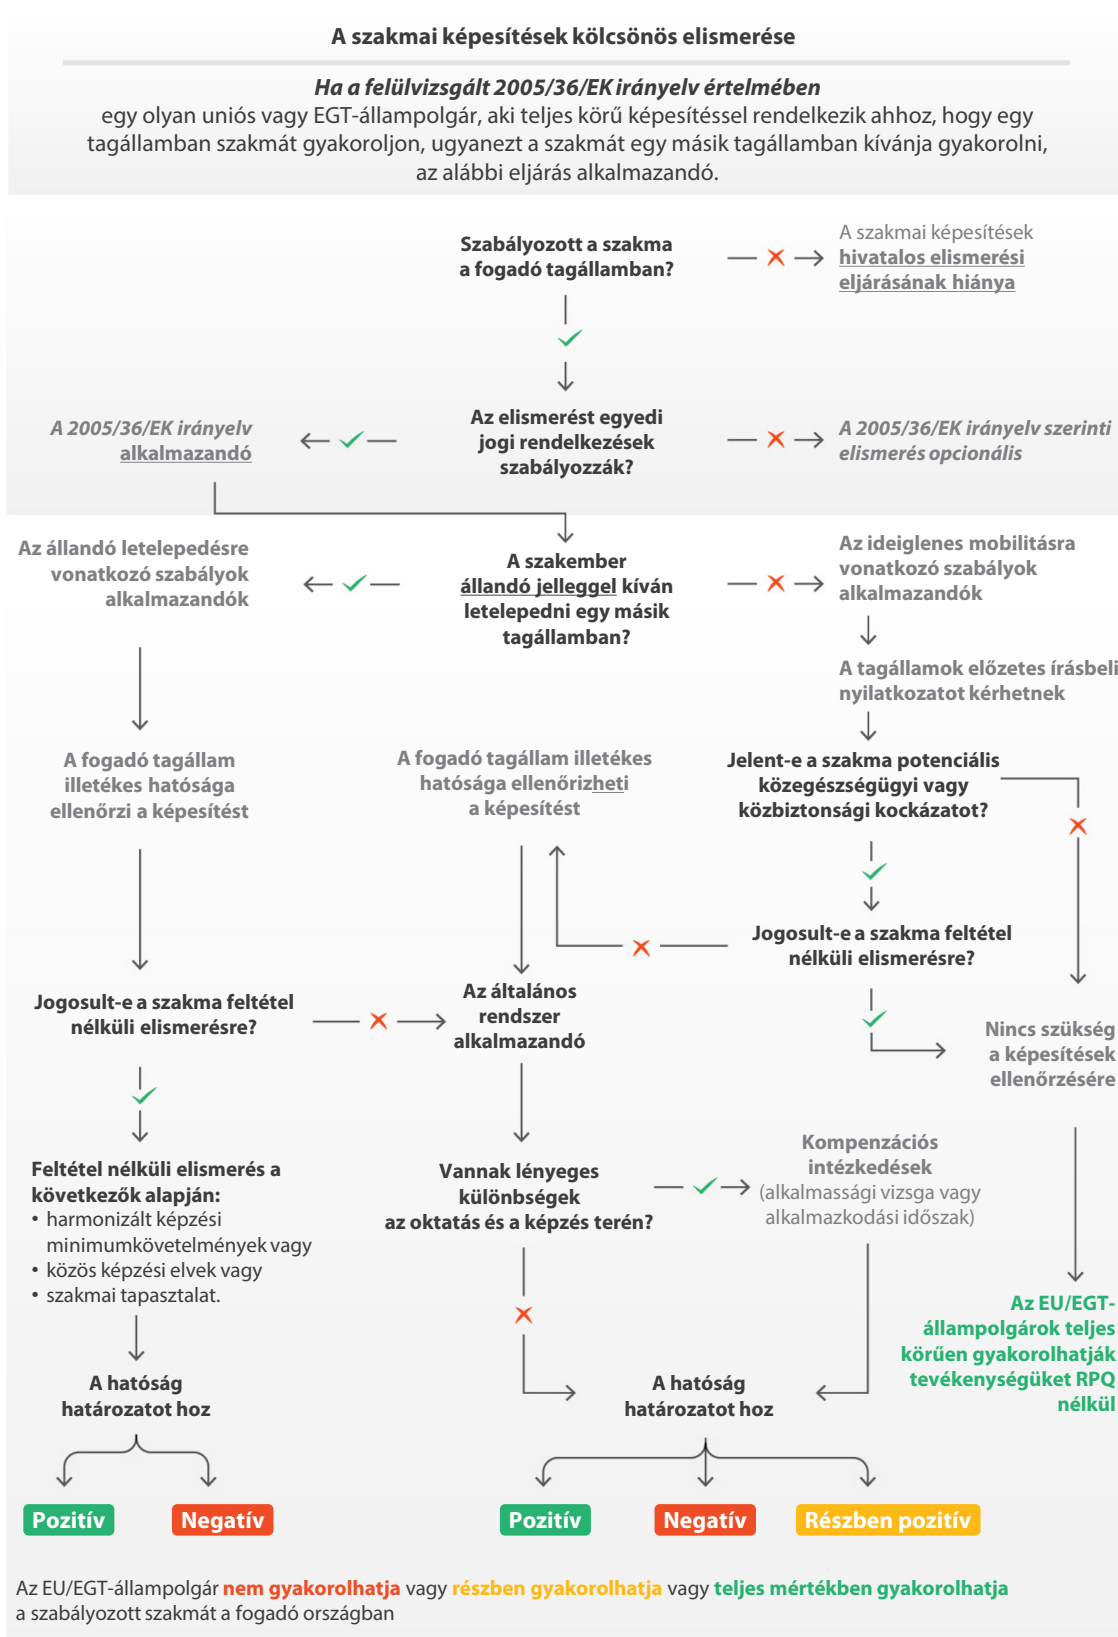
A szakmai képesítések kölcsönös elismerése

Ha a felülvizsgált 2005/36/EK irányelv értelmében egy olyan uniós vagy EGT-állampolgár, aki teljes körű képesítéssel rendelkezik ahhoz, hogy egy tagállamban szakmát gyakoroljon, ugyanezt a szakmát egy másik tagállamban kívánja gyakorolni, az alábbi eljárás alkalmazandó.

Szabályozott a szakma a fogadó tagállamban?

A szakmai képesítések hivatalos elismerési eljárásának hiánya

Az elismerést egyedi jogi rendelkezések szabályozzák?

A 2005/36/EK irányelv alkalmazandó

A 2005/36/EK irányelv szerinti elismerés opcionális

Az állandó letelepedésre vonatkozó szabályok alkalmazandók

A szakember állandó jelleggel kíván letelepedni egy másik tagállamban?

Az ideiglenes mobilitásra vonatkozó szabályok alkalmazandók

A tagállamok előzetes írásbeli nyilatkozatot kérhetnek

A fogadó tagállam illetékes hatósága ellenőrzi a képesítést

A fogadó tagállam illetékes hatósága ellenőrizheti a képesítést

Jelent-e a szakma potenciális közegészségügyi vagy közbiztonsági kockázatot?

Jogosult-e a szakma feltétel nélküli elismerésre?

Jogosult-e a szakma feltétel nélküli elismerésre?

Az általános rendszer alkalmazandó

Nincs szükség a képesítések ellenőrzésére

Feltétel nélküli elismerés a következők alapján:
• harmonizált képzési minimumkövetelmények vagy
• közös képzési elvek vagy
• szakmai tapasztalat.

Vannak lényeges különbségek az oktatás és a képzés terén?

Kompenzációs intézkedések (alkalmassági vizsga vagy alkalmazkodási időszak)

Az EU/EGT-állampolgárok teljes körűen gyakorolhatják tevékenységüket RPQ nélkül

A hatóság határozatot hoz

A hatóság határozatot hoz

Pozitív

Negatív

Pozitív

Negatív

Részben pozitív

Az EU/EGT-állampolgár nem gyakorolhatja vagy részben gyakorolhatja vagy teljes mértékben gyakorolhatja a szabályozott szakmát a fogadó országban